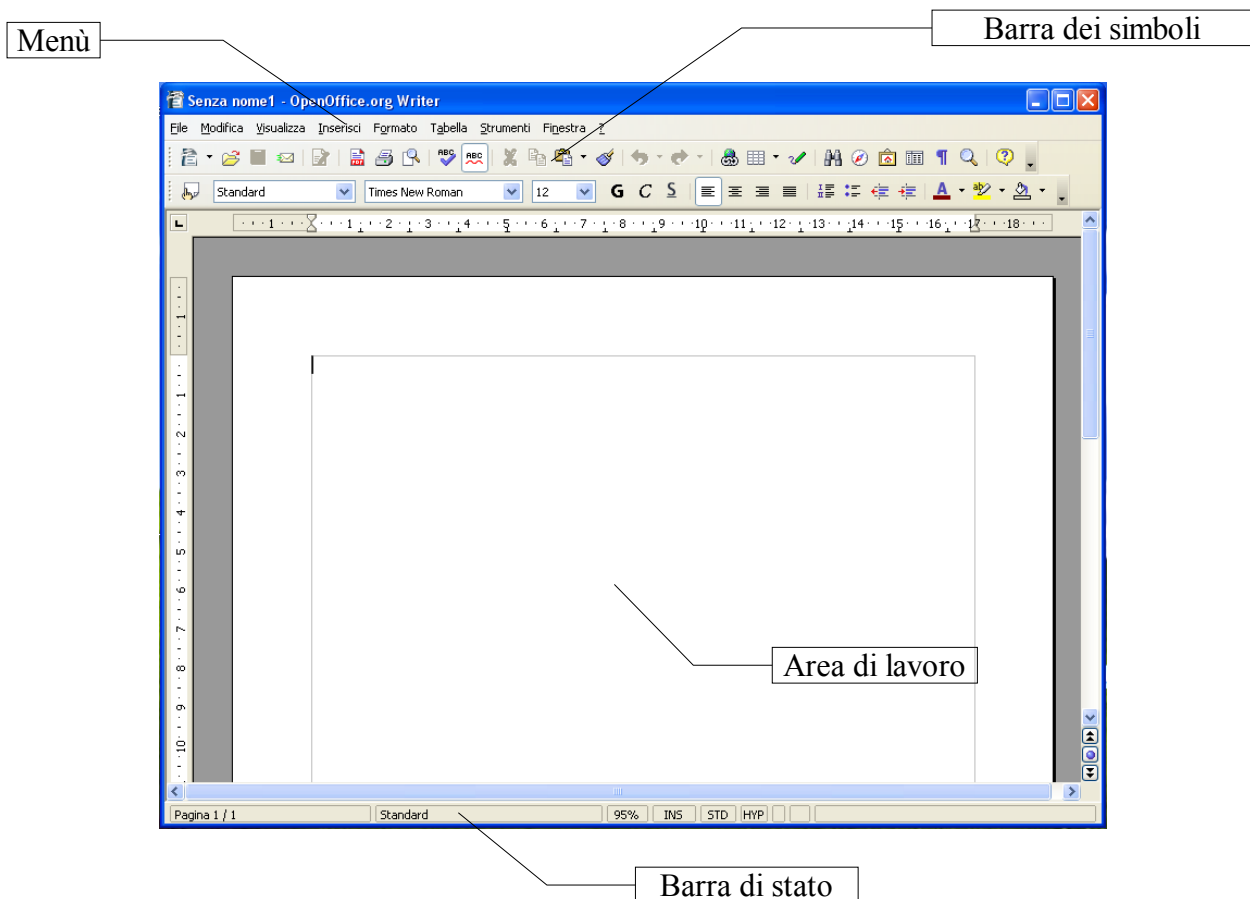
Menù

Barra dei simboli

Senza nome1 - OpenOffice.org Writer

File Modifica Visualizza Inserisci Formato Tabella Strumenti Finestra ?

Standard Times New Roman 12 G C S

1 2 3 4 5 6 7 8 9 10 11 12 13 14 15 16 17 18

1 1 2 3 4 5 6 7 8 9 10

Area di lavoro

Pagina 1 / 1 Standard 95% INS STD HYP

Barra di stato